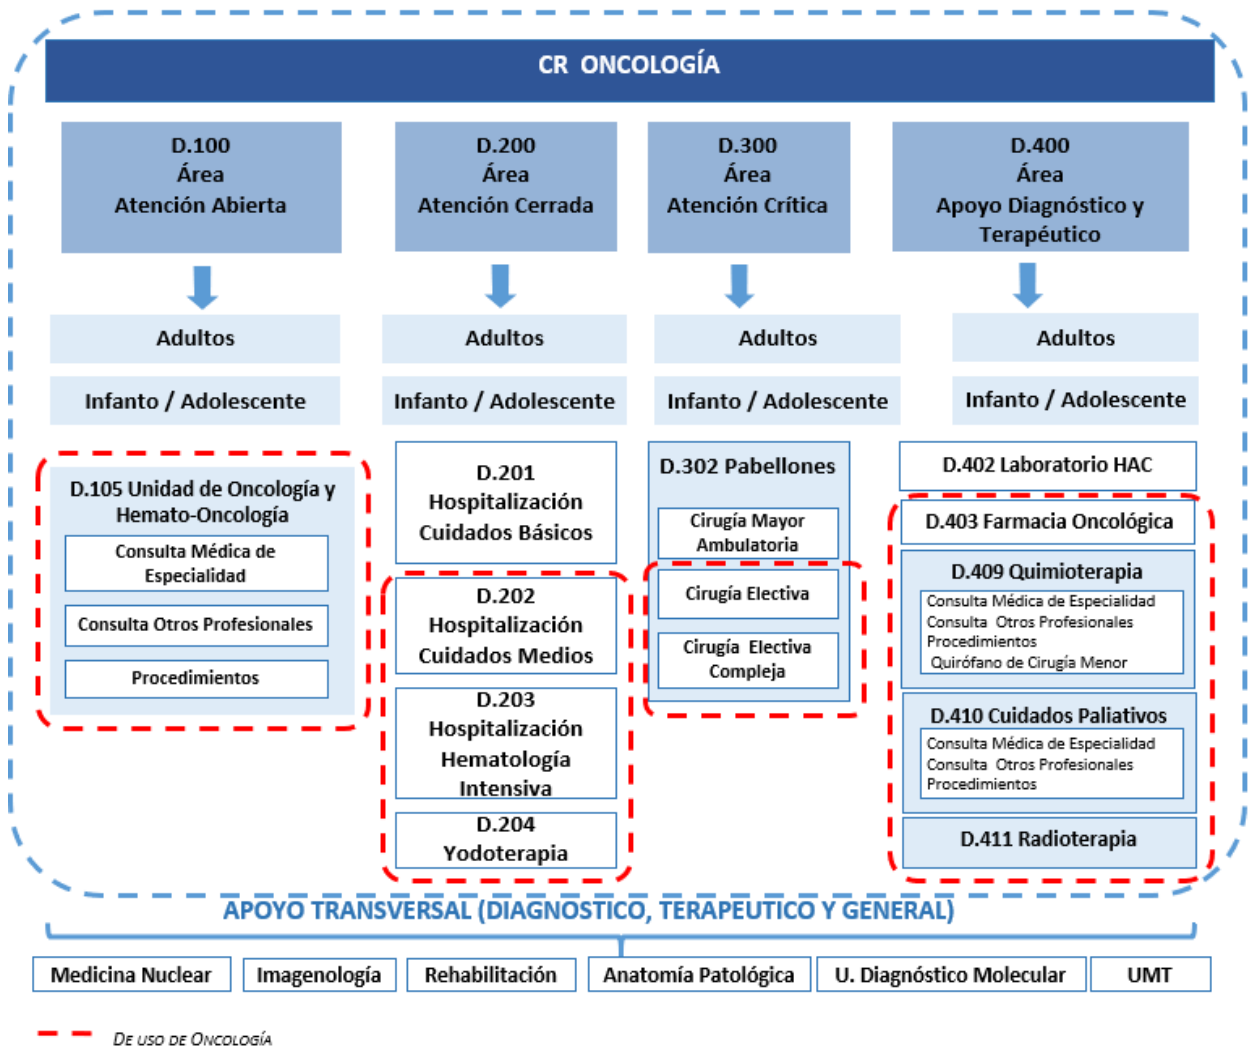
CR ONCOLOGÍA

D.100
Área
Atención Abierta

D.200
Área
Atención Cerrada

D.300
Área
Atención Crítica

D.400
Área
Apoyo Diagnóstico y Terapéutico

Adultos

Infanto / Adolescente

Adultos

Infanto / Adolescente

Adultos

Infanto / Adolescente

Adultos

Infanto / Adolescente

D.105 Unidad de Oncología y Hemato-Oncología

Consulta Médica de Especialidad

Consulta Otros Profesionales

Procedimientos

D.201
Hospitalización
Cuidados Básicos

D.202
Hospitalización
Cuidados Medios

D.203
Hospitalización
Hematología
Intensiva

D.204
Yodoterapia

D.302 Pabellones

Cirugía Mayor Ambulatoria

Cirugía Electiva

Cirugía Electiva Compleja

D.402 Laboratorio HAC

D.403 Farmacia Oncológica

D.409 Quimioterapia

Consulta Médica de Especialidad
Consulta Otros Profesionales
Procedimientos
Quirófano de Cirugía Menor

D.410 Cuidados Paliativos

Consulta Médica de Especialidad
Consulta Otros Profesionales
Procedimientos

D.411 Radioterapia

APOYO TRANSVERSAL (DIAGNOSTICO, TERAPEUTICO Y GENERAL)

Medicina Nuclear

Imagenología

Rehabilitación

Anatomía Patológica

U. Diagnóstico Molecular

UMT

De uso de Oncología